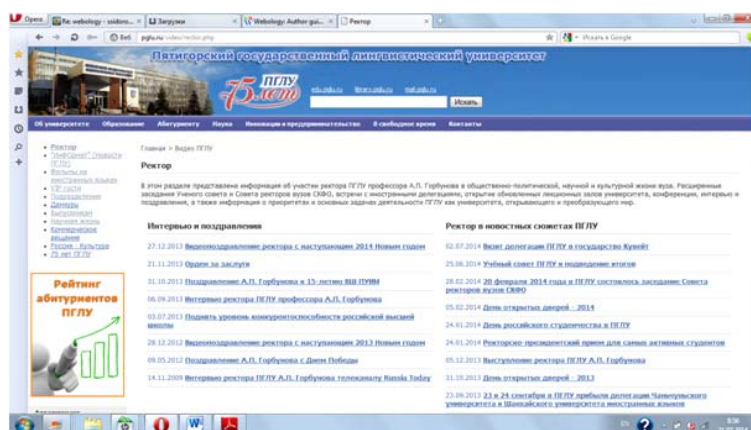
Opera | Re: webology - soobщ... | Загрузки | Webology: Author gui... | Ректор

pglu.ru/video/rector.php

Искать в Google

Пятигорский государственный лингвистический университет

ПГЛУ 75 лет

edu.pglu.ru library.pglu.ru mail.pglu.ru

Искать

Об университете | Образование | Абитуриенту | Наука | Инновации и предпринимательство | В свободное время | Контакты

Главная > Видео ПГЛУ

Ректор

В этом разделе представлена информация об участии ректора ПГЛУ профессора А.П. Горбунова в общественно-политической, научной и культурной жизни вуза. Расширенные заседания Ученого совета и Совета ректоров вузов СКФО, встречи с иностранными делегациями, открытие обновленных лекционных залов университета, конференции, интервью и поздравления, а также информация о приоритетах и основных задачах деятельности ПГЛУ как университета, открывающего и преобразующего мир.

- Ректор
- "Информ" (новости ПГЛУ)
- Фильмы на иностранных языках
- VIP-гости
- Подразделения
- Дебаты
- Выпускники
- Научная жизнь
- Коммерческое вещание
- Россия - Культура
- 75 лет ПГЛУ

Рейтинг абитуриентов ПГЛУ

Интервью и поздравления

27.12.2013 Видеопоздравление ректора с наступающим 2014 Новым годом
21.11.2013 Орден за заслуги
31.10.2013 Поздравление А.П. Горбунова к 15-летию ВШ ПУИМ
06.09.2013 Интервью ректора ПГЛУ профессора А.П. Горбунова
03.07.2013 Поднять уровень конкурентоспособности российской высшей школы
28.12.2012 Видеопоздравление ректора с наступающим 2013 Новым годом
09.05.2012 Поздравление А.П. Горбунова с Днем Победы
14.11.2009 Интервью ректора ПГЛУ А.П. Горбунова телеканалу Russia Today

Ректор в новостных сюжетах ПГЛУ

02.07.2014 Визит делегации ПГЛУ в государство Кувейт
25.06.2014 Учёный совет ПГЛУ и подведение итогов
28.02.2014 20 февраля 2014 года в ПГЛУ состоялось заседание Совета ректоров вузов СКФО
05.02.2014 День открытых дверей - 2014
24.01.2014 День российского студенчества в ПГЛУ
24.01.2014 Ректорско-президентский прием для самых активных студентов
05.12.2013 Выступление ректора ПГЛУ А.П. Горбунова
31.10.2013 День открытых дверей - 2013
23.09.2013 23 и 24 сентября в ПГЛУ прибыла делегация Чжэцзянского университета и Шанхайского университета иностранных языков

EN